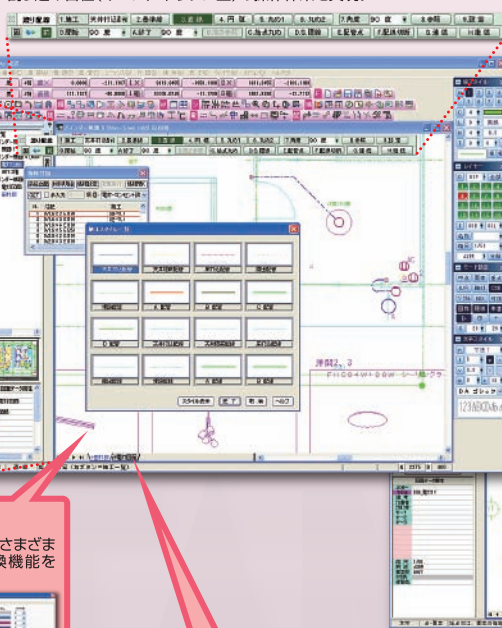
線種変更
1.施工
天井付込線
2.多単線
3.実線
4.円弧
5.丸め1
6.丸め2
7.角度
90
8.分割
9.数値
0.原紙
90
A.終了
90
B.施工方向
C.施工方向
D.S.間隔
E.配管
F.配線
G.通過
H.通過

線スタイル一覧
スタイル表示
完了
取消
ヘルプ

洋問2.3

さまざま
換機能を